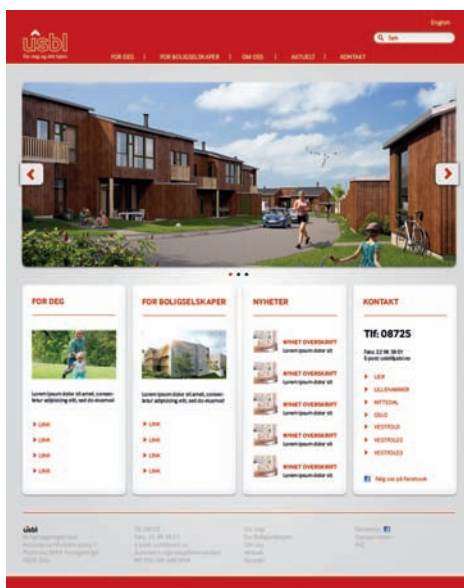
English

usbl
For deg og ditt hjem

Søk

FOR DEG | FOR BOLIGSELSKAPER | OM OSS | AKTUELT | KONTAKT

FOR DEG

Lorem ipsum dolor sit amet, consectetur adipiscing elit, sed do eiusmod

LINK
LINK
LINK
LINK

FOR BOLIGSELSKAPER

Lorem ipsum dolor sit amet, consectetur adipiscing elit, sed do eiusmod

LINK
LINK
LINK
LINK

NYHETER

NYHET OVERSKRIFT
Lorem ipsum dolor sit

NYHET OVERSKRIFT
Lorem ipsum dolor sit

NYHET OVERSKRIFT
Lorem ipsum dolor sit

NYHET OVERSKRIFT
Lorem ipsum dolor sit

NYHET OVERSKRIFT
Lorem ipsum dolor sit

KONTAKT

Tlf: 08725

Faks: 22 98 38 01
E-post: usbl@usbl.no

LIER
LILLEHAMMER
NITTEDAL
OSLO
VESTFOLD
VESTFOLD
VESTFOLD

Følg oss på facebook

usbl
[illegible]
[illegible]
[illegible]
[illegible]

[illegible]
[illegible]
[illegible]
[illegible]
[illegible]

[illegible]
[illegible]
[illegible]
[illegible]
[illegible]

Facebook
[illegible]
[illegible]